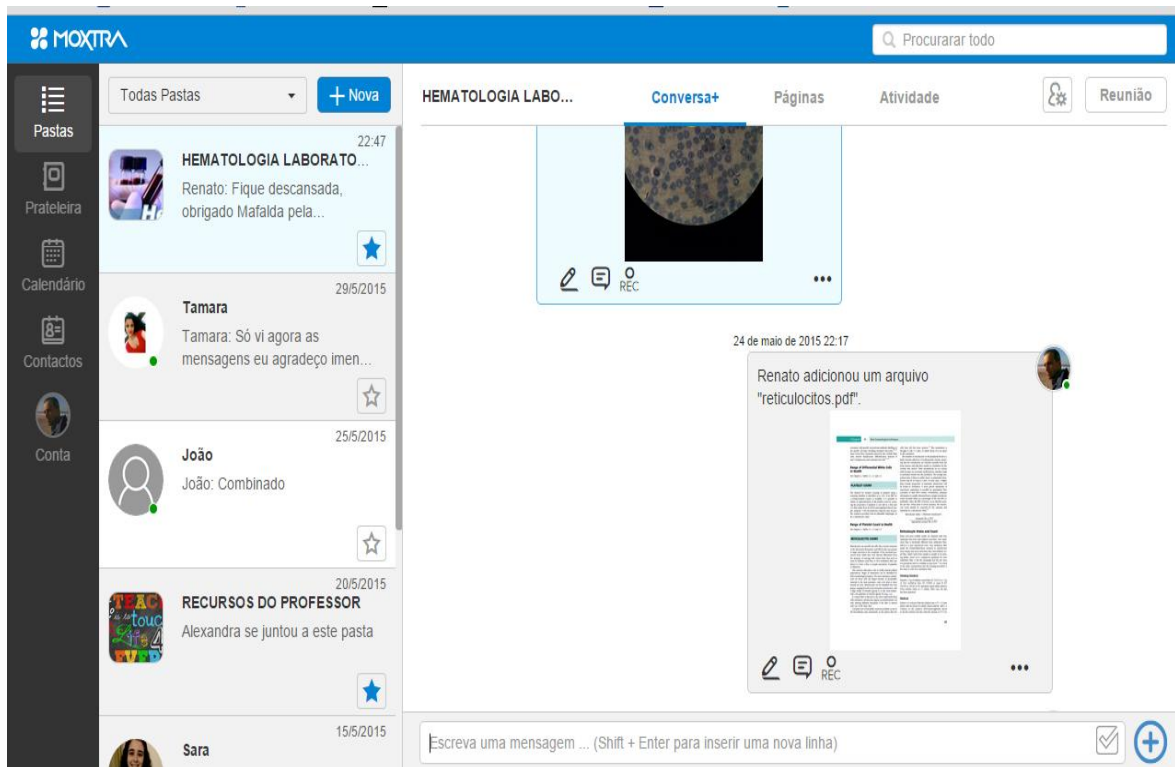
MOXTRA

Procurarar todo

Pastas
Prateleira
Calendário
Contactos
Conta

Todas Pastas
+ Nova

22:47
HEMATOLOGIA LABORATO...
Renato: Fique descansada, obrigado Mafalda pela...

29/5/2015
Tamara
Tamara: Só vi agora as mensagens eu agradeço imen...

25/5/2015
João
João: Combinado

20/5/2015
RECURSOS DO PROFESSOR
Alexandra se juntou a este pasta

15/5/2015
Sara

HEMATOLOGIA LABO...
Conversa+
Páginas
Atividade
Reunião

REC
...

24 de maio de 2015 22:17

Renato adicionou um arquivo "reticulocitos.pdf".

REC
...

Escreva uma mensagem ... (Shift + Enter para inserir uma nova linha)